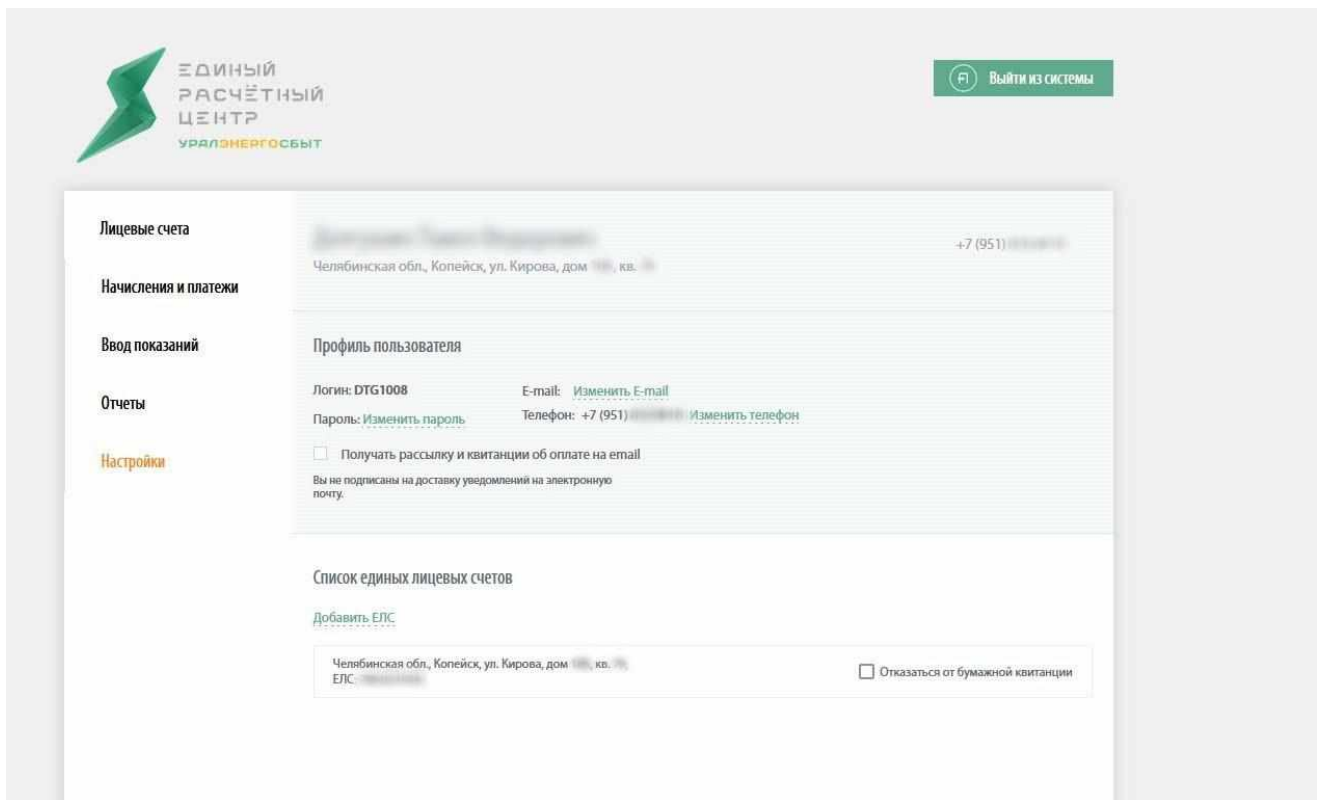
ЕДИНЫЙ РАСЧЁТНЫЙ ЦЕНТР
УРАЛЭНЕРГОСБЫТ

Выйти из системы

Лицевые счета

Начисления и платежи

Ввод показаний

Отчеты

Настройки

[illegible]
Челябинская обл., Копейск, ул. Кирова, дом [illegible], кв. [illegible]

+7 (951) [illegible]

Профиль пользователя

Логин: DTG1008
Пароль: Изменить пароль

E-mail: Изменить E-mail
Телефон: +7 (951) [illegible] Изменить телефон

Получать рассылку и квитанции об оплате на email

Вы не подписаны на доставку уведомлений на электронную почту.

Список единых лицевых счетов

Добавить ЕЛС

Челябинская обл., Копейск, ул. Кирова, дом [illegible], кв. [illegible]
ЕЛС: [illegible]

Отказаться от бумажной квитанции